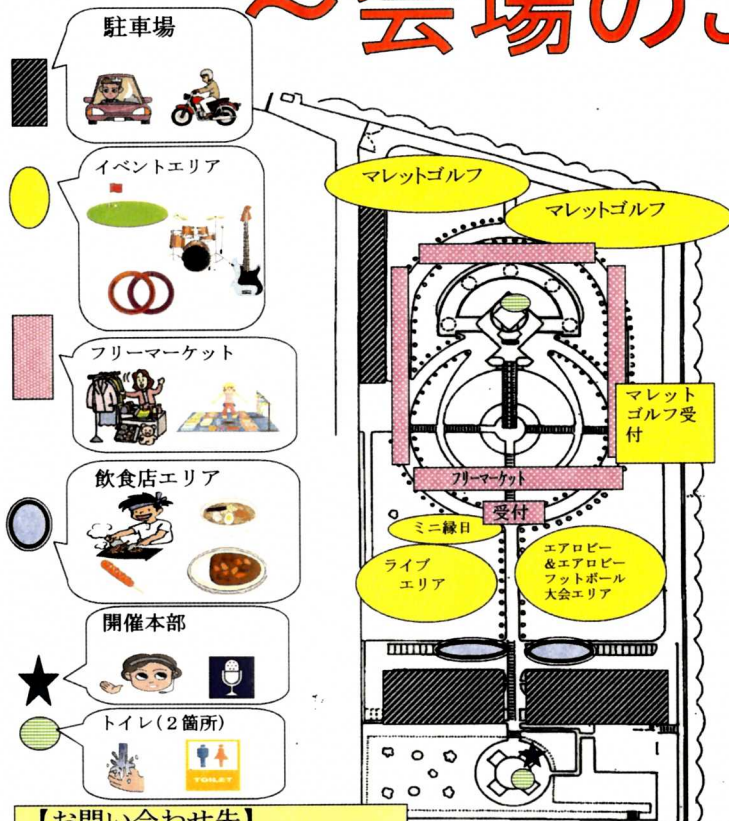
～会場の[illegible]

駐車場

イベントエリア

フリーマーケット

飲食店エリア

開催本部

トイレ（2箇所）

TOILET

マレットゴルフ

マレットゴルフ

マレットゴルフ受付

フリーマーケット

受付

ミニ縁日

ライブエリア

エアロビー&エアロビーフットボール大会エリア

【お問い合わせ先】